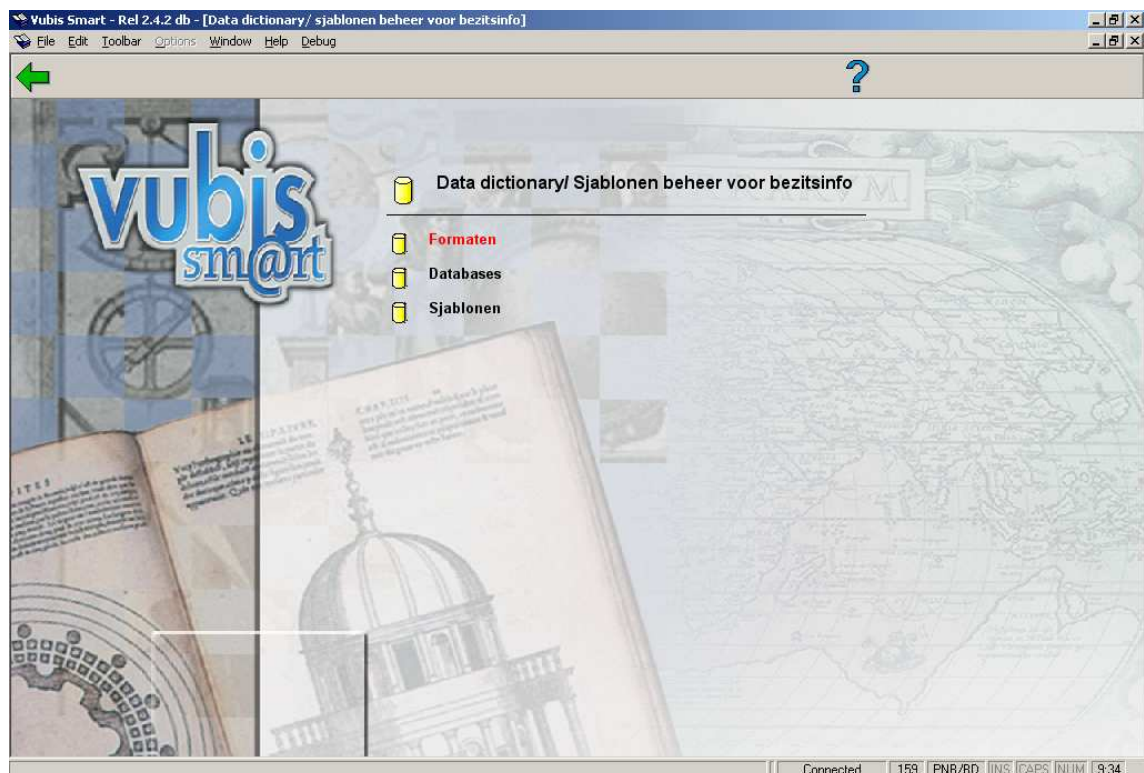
Vubis Smart - Rel 2.4.2 db - [Data dictionary/ sjablonen beheer voor bezitsinfo]

File Edit Toolbar Options Window Help Debug

?

vubis smart

Data dictionary/ Sjablonen beheer voor bezitsinfo

Formaten

Databases

Sjablonen

Connected | 159 | PNB/BD | INS | CAPS | NUM | 9:34